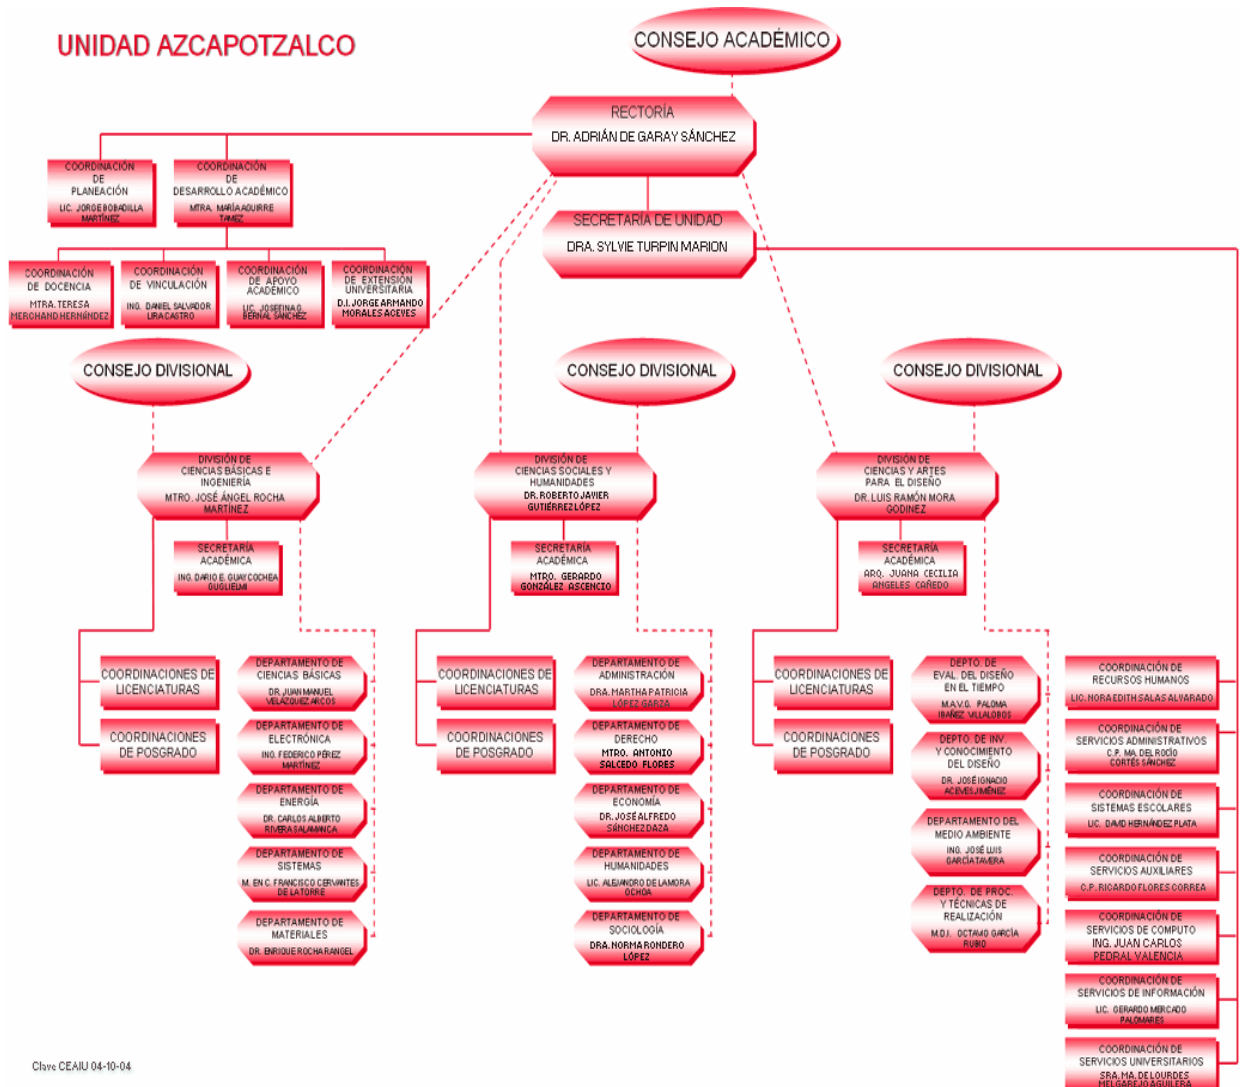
UNIDAD AZCAPOTZALCO

CONSEJO ACADÉMICO

RECTORÍA
DR. ADRIÁN DE GARAY SÁNCHEZ

COORDINACIÓN DE PLANEACIÓN
LIC. JORGE BOBADILLA MARTÍNEZ

COORDINACIÓN DE DESARROLLO ACADÉMICO
MTRA. MARÍA AGUIRRE TAMEZ

SECRETARÍA DE UNIDAD
DRA. SYLVIE TURPIN MARION

COORDINACIÓN DE DOCENCIA
MTRA. TERESA MERCHAND HERNÁNDEZ

COORDINACIÓN DE VINCULACIÓN
ING. DANIEL SALVADOR LIRA CASTRO

COORDINACIÓN DE APOYO ACADÉMICO
LIC. JOSEFINA G. BERNAL SÁNCHEZ

COORDINACIÓN DE EXTENSIÓN UNIVERSITARIA
D.I. JORGE ARMANDO MORALES ACEVES

CONSEJO DIVISIONAL

CONSEJO DIVISIONAL

CONSEJO DIVISIONAL

DIVISIÓN DE CIENCIAS BÁSICAS E INGENIERÍA
MTRO. JOSÉ ÁNGEL ROCHA MARTÍNEZ

SECRETARÍA ACADÉMICA
ING. DARIO E. GUAYCOCHEA GUGLIELMI

COORDINACIONES DE LICENCIATURAS

COORDINACIONES DE POSGRADO

DEPARTAMENTO DE CIENCIAS BÁSICAS
DR. JUAN MANUEL VELÁZQUEZ ARCOS

DEPARTAMENTO DE ELECTRÓNICA
ING. FEDERICO PÉREZ MARTÍNEZ

DEPARTAMENTO DE ENERGÍA
DR. CARLOS ALBERTO RIVERA SALAMANCA

DEPARTAMENTO DE SISTEMAS
M. EN C. FRANCISCO CERVANTES DE LA TORRE

DEPARTAMENTO DE MATERIALES
DR. ENRIQUE ROCHA RANGEL

DIVISIÓN DE CIENCIAS SOCIALES Y HUMANIDADES
DR. ROBERTO JAVIER GUTIÉRREZ LÓPEZ

SECRETARÍA ACADÉMICA
MTRO. GERARDO GONZÁLEZ ASCENCIO

COORDINACIONES DE LICENCIATURAS

COORDINACIONES DE POSGRADO

DEPARTAMENTO DE ADMINISTRACIÓN
DRA. MARTHA PATRICIA LÓPEZ GARZA

DEPARTAMENTO DE DERECHO
MTRO. ANTONIO SALCEDO FLORES

DEPARTAMENTO DE ECONOMÍA
DR. JOSÉ ALFREDO SÁNCHEZ DAZA

DEPARTAMENTO DE HUMANIDADES
LIC. ALEJANDRO DE LA MORA OCHOA

DEPARTAMENTO DE SOCIOLOGÍA
DRA. NORMA RONDERO LÓPEZ

DIVISIÓN DE CIENCIAS Y ARTES PARA EL DISEÑO
DR. LUIS RAMÓN MORA GODINEZ

SECRETARÍA ACADÉMICA
ARQ. JUANA CECILIA ÁNGELES CAÑEDO

COORDINACIONES DE LICENCIATURAS

COORDINACIONES DE POSGRADO

DEPTO. DE EVAL. DEL DISEÑO EN EL TIEMPO
M.A.V.G. PALOMA IBAÑEZ VILLALOBOS

DEPTO. DE INV. Y CONOCIMIENTO DEL DISEÑO
DR. JOSÉ IGNACIO ACEVES JIMÉNEZ

DEPARTAMENTO DEL MEDIO AMBIENTE
ING. JOSÉ LUIS GARCÍA TAVERA

DEPTO. DE PROC. Y TÉCNICAS DE REALIZACIÓN
M.D.I. OCTAVIO GARCÍA RUBIO

COORDINACIÓN DE RECURSOS HUMANOS
LIC. NORA EDITH SALAS ALVARADO

COORDINACIÓN DE SERVICIOS ADMINISTRATIVOS
C.P. MA. DEL ROCÍO CORTÉS SÁNCHEZ

COORDINACIÓN DE SISTEMAS ESCOLARES
LIC. DAVID HERNÁNDEZ PLATA

COORDINACIÓN DE SERVICIOS AUXILIARES
C.P. RICARDO FLORES CORREA

COORDINACIÓN DE SERVICIOS DE COMPUTO
ING. JUAN CARLOS PEDRAL VALENCIA

COORDINACIÓN DE SERVICIOS DE INFORMACIÓN
LIC. GERARDO MERCADO PALOMARES

COORDINACIÓN DE SERVICIOS UNIVERSITARIOS
SRA. MA. DE LOURDES MELGAREJO AGUILERA

Clave CEAIU 04-10-04